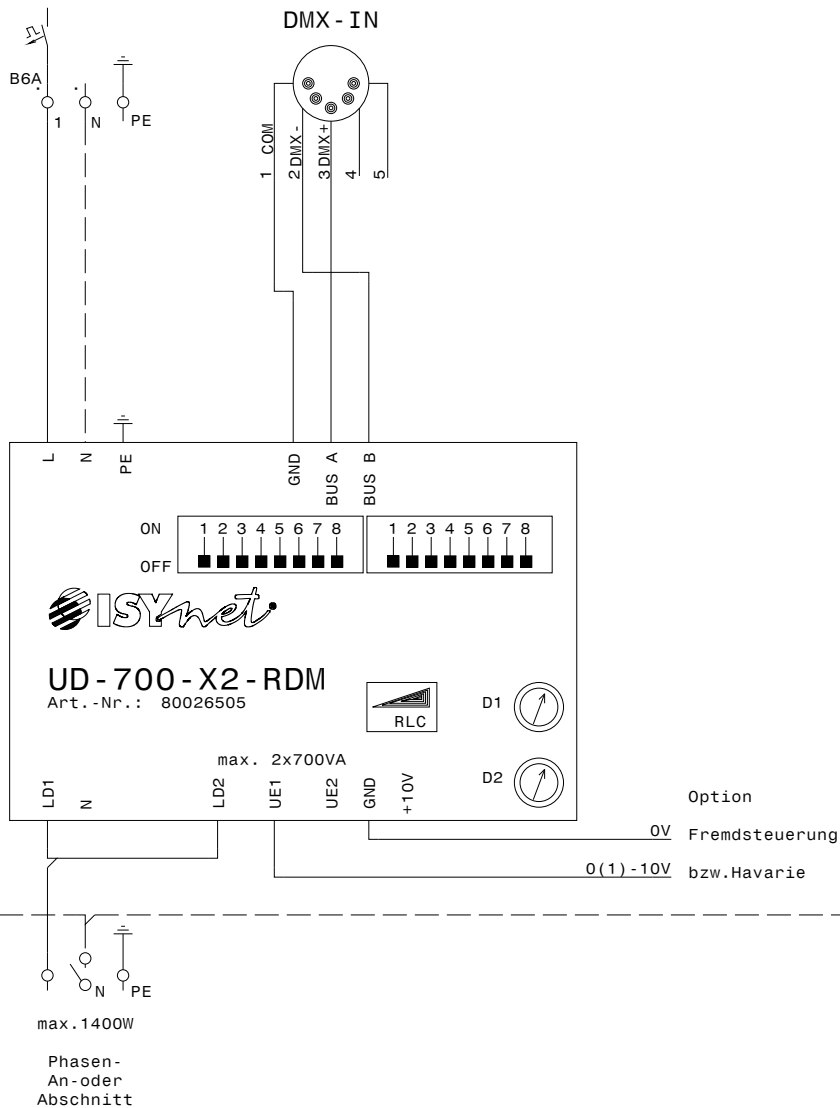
DMX-IN

B6A

1 N PE

1 COM
2 DMX-
3 DMX+
4
5

L N PE

GND BUS A BUS B

ON 1 2 3 4 5 6 7 8
OFF

1 2 3 4 5 6 7 8

ISYnet

UD-700-X2-RDM
Art.-Nr.: 80026505

RLC

D1

max. 2x700VA

D2

LD1 N LD2 UE1 UE2 GND +10V

Option

0V Fremdsteuerung

0(1)-10V bzw.Havarie

N PE

max.1400W

Phasen-
An-oder
Abschnitt